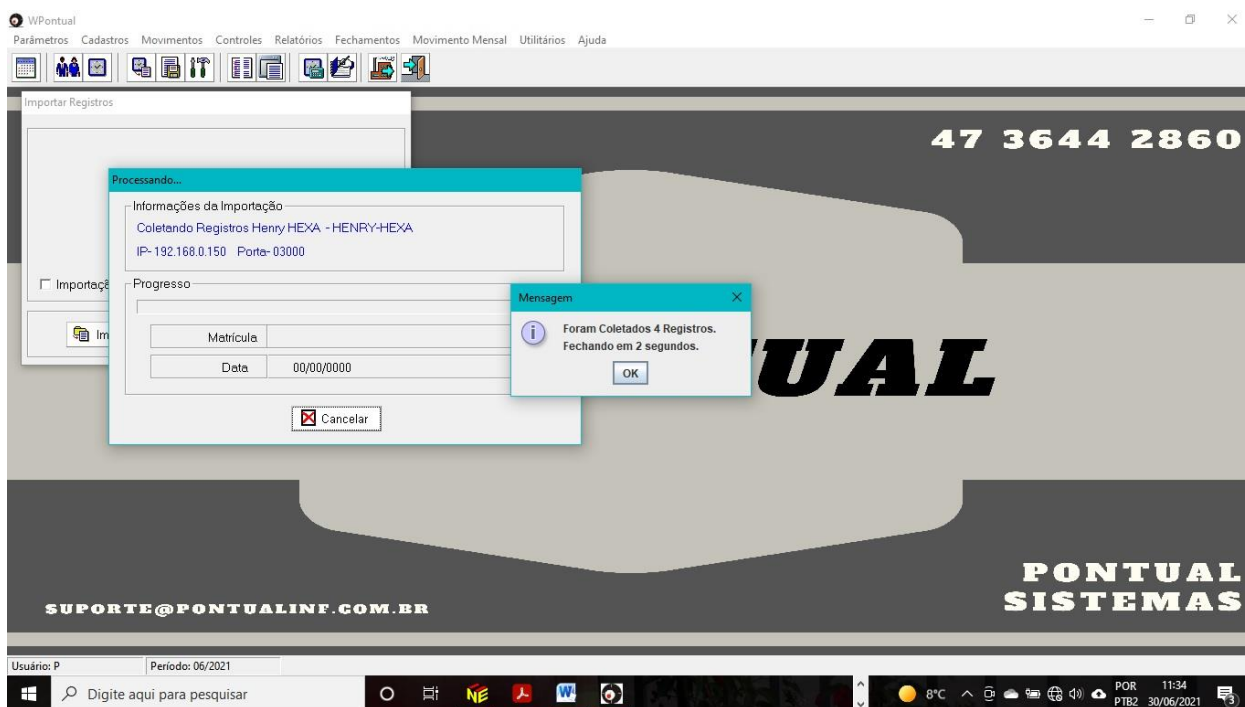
WPontual

Parâmetros Cadastros Movimentos Controles Relatórios Fechamentos Movimento Mensal Utilitários Ajuda

Importar Registros

47 3644 2860

Processando...

Informações da Importação

Coletando Registros Henry HEXA - HENRY-HEXA

IP- 192.168.0.150 Porta- 03000

Importaçã

Progresso

Im

| Matrícula | |
|---|---|
| Data | 00/00/0000 |

Cancelar

Mensagem

Foram Coletados 4 Registros.
Fechando em 2 segundos.

OK

UAL

PONTUAL
SISTEMAS

SUPORTE@PONTUALINF.COM.BR

Usuário: P

Período: 06/2021

Digite aqui para pesquisar

8°C

POR
PTB2

11:34
30/06/2021

3